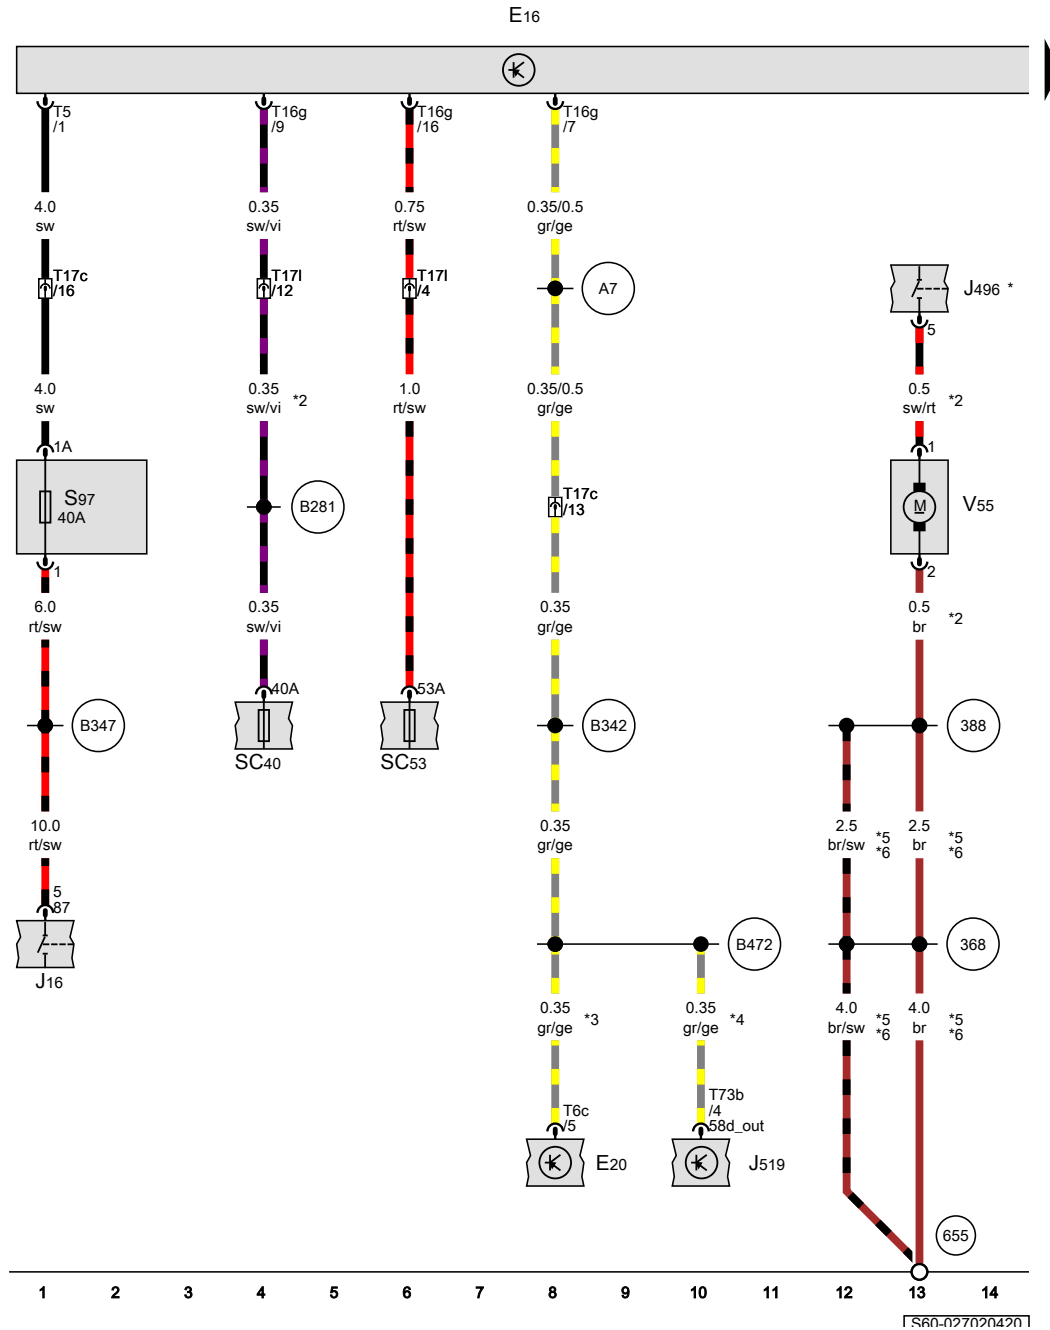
E16

T5 /1
T16g /9
T16g /16
T16g /7

4.0 sw
0.35 sw/vi
0.75 rt/sw
0.35/0.5 gr/ge

T17c /16
T17l /12
T17l /4
A7
J496 *
5

4.0 sw
0.35 sw/vi *2
1.0 rt/sw
0.35/0.5 gr/ge
0.5 sw/rt *2

1A
S97 40A
1
B281
T17c /13
1
M
V55
2

6.0 rt/sw
0.35 sw/vi
0.35 gr/ge
0.5 br *2

40A
53A
B347
SC40
SC53
B342
388

10.0 rt/sw
0.35 gr/ge
2.5 br/sw *5 *6
2.5 br *5 *6

5 87
J16
B472
368

0.35 gr/ge *3
0.35 gr/ge *4
4.0 br/sw *5 *6
4.0 br *5 *6

T6c /5
E20
T73b /4 58d_out
J519
655

1 2 3 4 5 6 7 8 9 10 11 12 13 14

S60-027020420